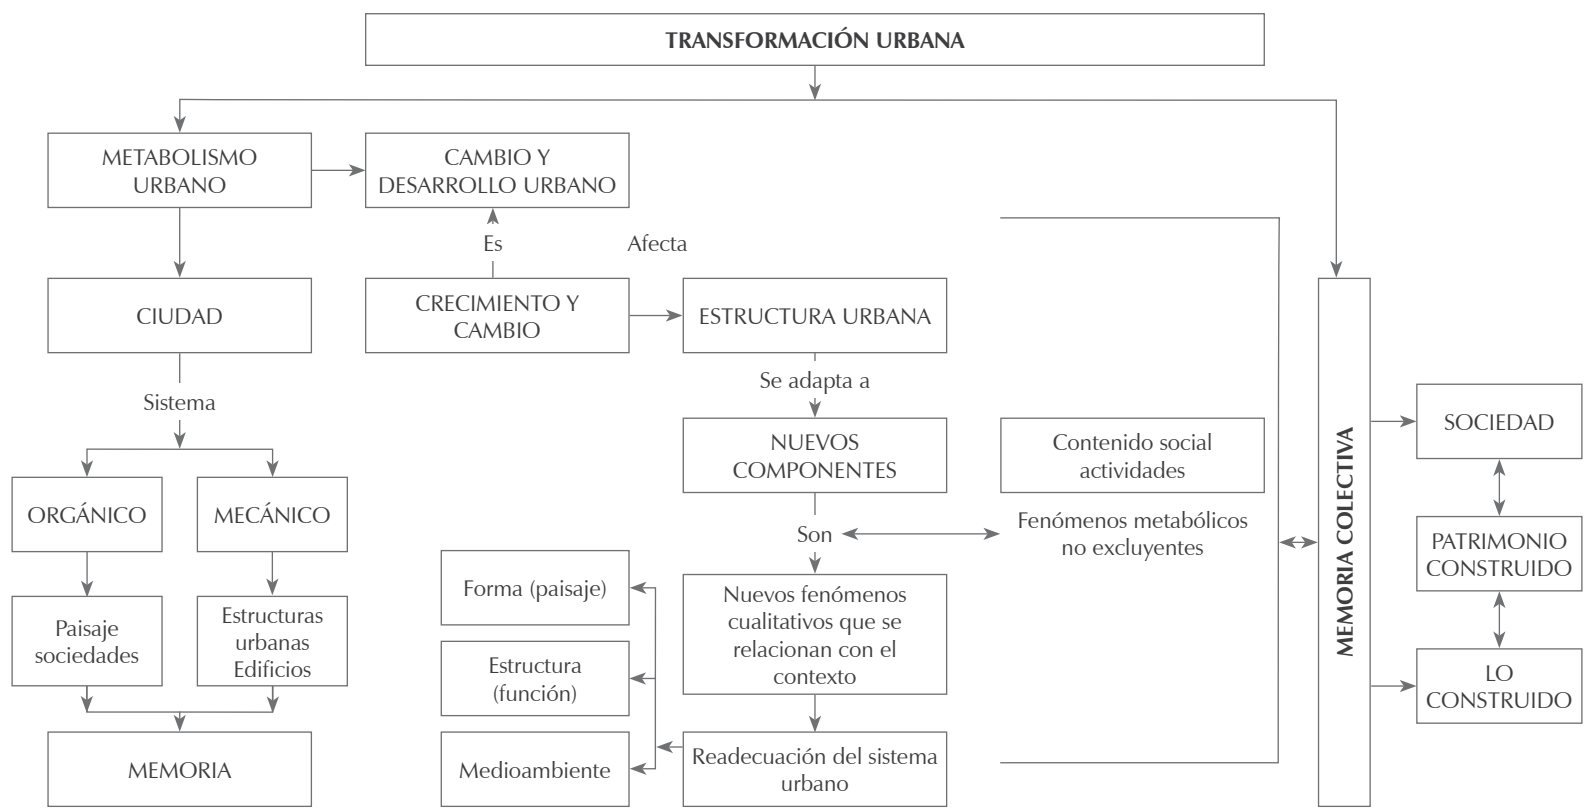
TRANSFORMACIÓN URBANA

METABOLISMO URBANO

CAMBIO Y DESARROLLO URBANO

Es

Afecta

CIUDAD

CRECIMIENTO Y CAMBIO

ESTRUCTURA URBANA

Se adapta a

Sistema

NUEVOS COMPONENTES

Contenido social actividades

ORGÁNICO

MECÁNICO

Son

Fenómenos metabólicos no excluyentes

Paisaje sociedades

Estructuras urbanas Edificios

Forma (paisaje)

Nuevos fenómenos cualitativos que se relacionan con el contexto

Estructura (función)

MEMORIA

Medioambiente

Readecuación del sistema urbano

MEMORIA COLECTIVA

SOCIEDAD

PATRIMONIO CONSTRUIDO

LO CONSTRUIDO